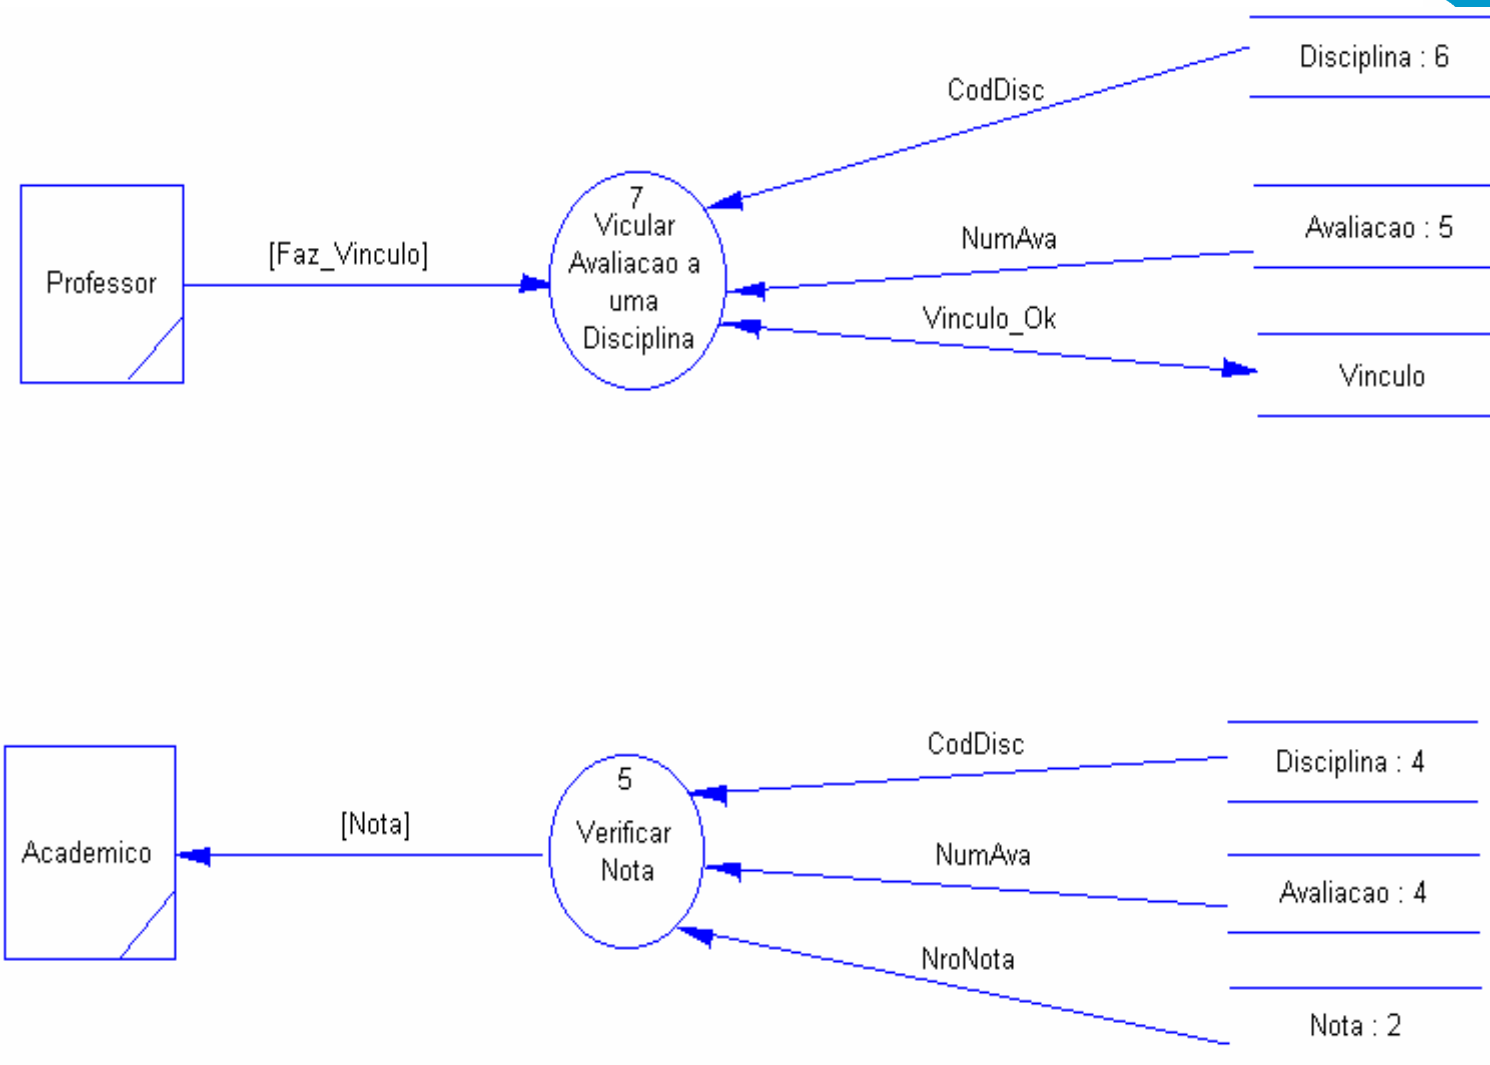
Professor

[Faz_Vinculo]

7
Vicular
Avaliacao a
uma
Disciplina

CodDisc

NumAva

Vinculo_Ok

Disciplina : 6

Avaliacao : 5

Vinculo

Academico

[Nota]

5
Verificar
Nota

CodDisc

NumAva

NroNota

Disciplina : 4

Avaliacao : 4

Nota : 2